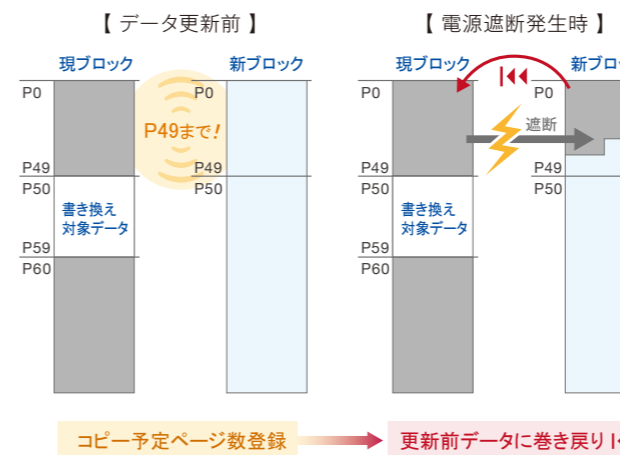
【 データ更新前 】

現ブロック

新ブロック

P0
P49
P50
書き換え対象データ
P59
P60

P49まで!

P0
P49
P50

【 電源遮断発生時 】

現ブロック

新ブロ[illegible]

遮断

P0
P49
P50
書き換え対象データ
P59
P60

P0
P49
P50

コピー予定ページ数登録

更新前データに巻き戻り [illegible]